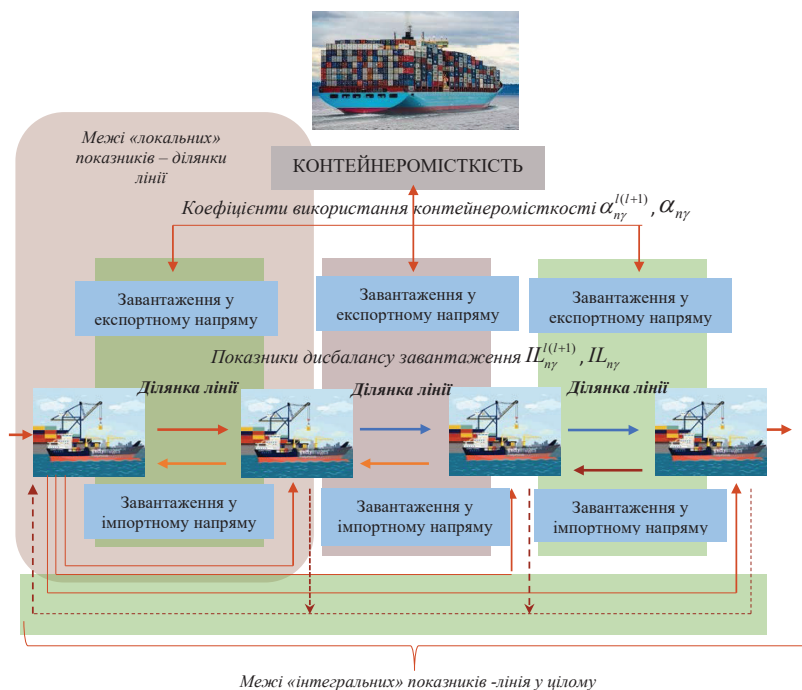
Межі «локальних» показників – ділянки лінії

КОНТЕЙНЕРОМІСТКІСТЬ

Коефіцієнти використання контейнеромісткості $\alpha_{n\gamma}^{l(l+1)}, \alpha_{n\gamma}$

Завантаження у експортному напряму

Завантаження у експортному напряму

Завантаження у експортному напряму

Показники дисбалансу завантаження $IL_{n\gamma}^{l(l+1)}, IL_{n\gamma}$

Ділянка лінії

Ділянка лінії

Ділянка лінії

Завантаження у імпортному напряму

Завантаження у імпортному напряму

Завантаження у імпортному напряму

Межі «інтегральних» показників -лінія у цілому